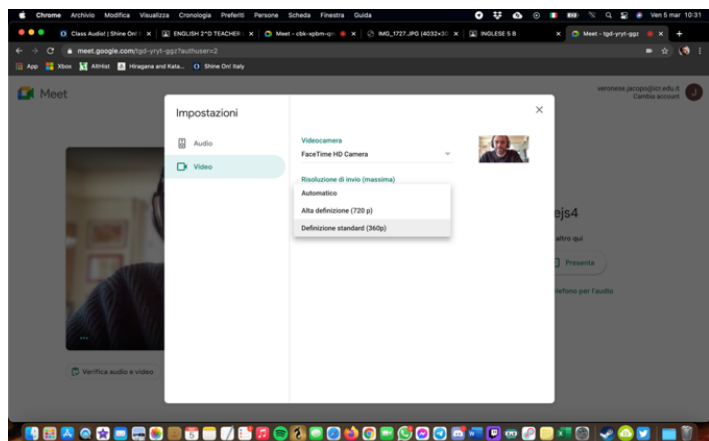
Chrome Archivio Modifica Visualizza Cronologia Preferiti Persone Scheda Finestra Guida

Ven 5 mar 10:31

Class Audio! | Shine On! ✕ | ENGLISH 2^D TEACHER ✕ | Meet - cbk-wpbm-qr ✕ | IMG_1727.JPG (4032×3( ✕ | INGLESE 5 B ✕ | Meet - tgd-yryt-ggz ✕ | +

meet.google.com/tgd-yryt-ggz?authuser=2

App Xbox Altrlist Hiragana and Kata... Shine On! Italy

Meet

veronese.jacopo@icr.edu.it
Cambia account

Impostazioni

Audio

Video

Videocamera

FaceTime HD Camera

Risoluzione di invio (massima)

Automatico

Alta definizione (720 p)

Definizione standard (360p)

ejs4

altro qui

Presenta

lefono per l'audio

Verifica audio e video